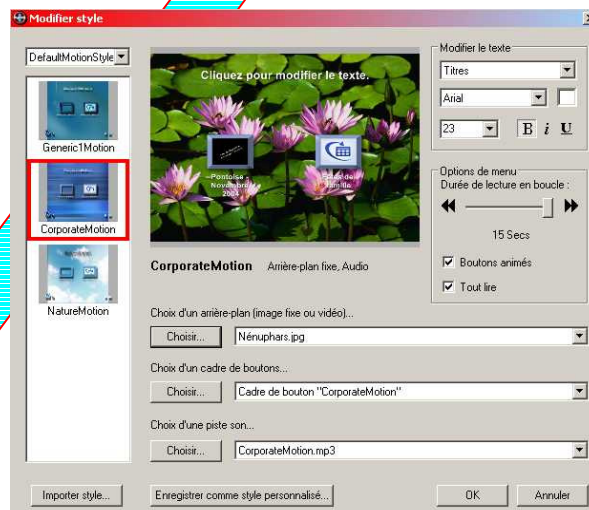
Modifier style

DefaultMotionStyle

Generic1Motion

CorporateMotion

NatureMotion

Cliquez pour modifier le texte.

Pontoise - Novembre 2004

Soleil de famille

CorporateMotion Arrière-plan fixe, Audio

Modifier le texte

Titres

Arial

23

B i U

Options de menu

Durée de lecture en boucle :

15 Secs

Boutons animés

Tout lire

Choix d'un arrière-plan (image fixe ou vidéo)...

Choisir...

Nénuphars.jpg

Choix d'un cadre de boutons...

Choisir...

Cadre de bouton "CorporateMotion"

Choix d'une piste son...

Choisir...

CorporateMotion.mp3

Importer style...

Enregistrer comme style personnalisé...

OK

Annuler